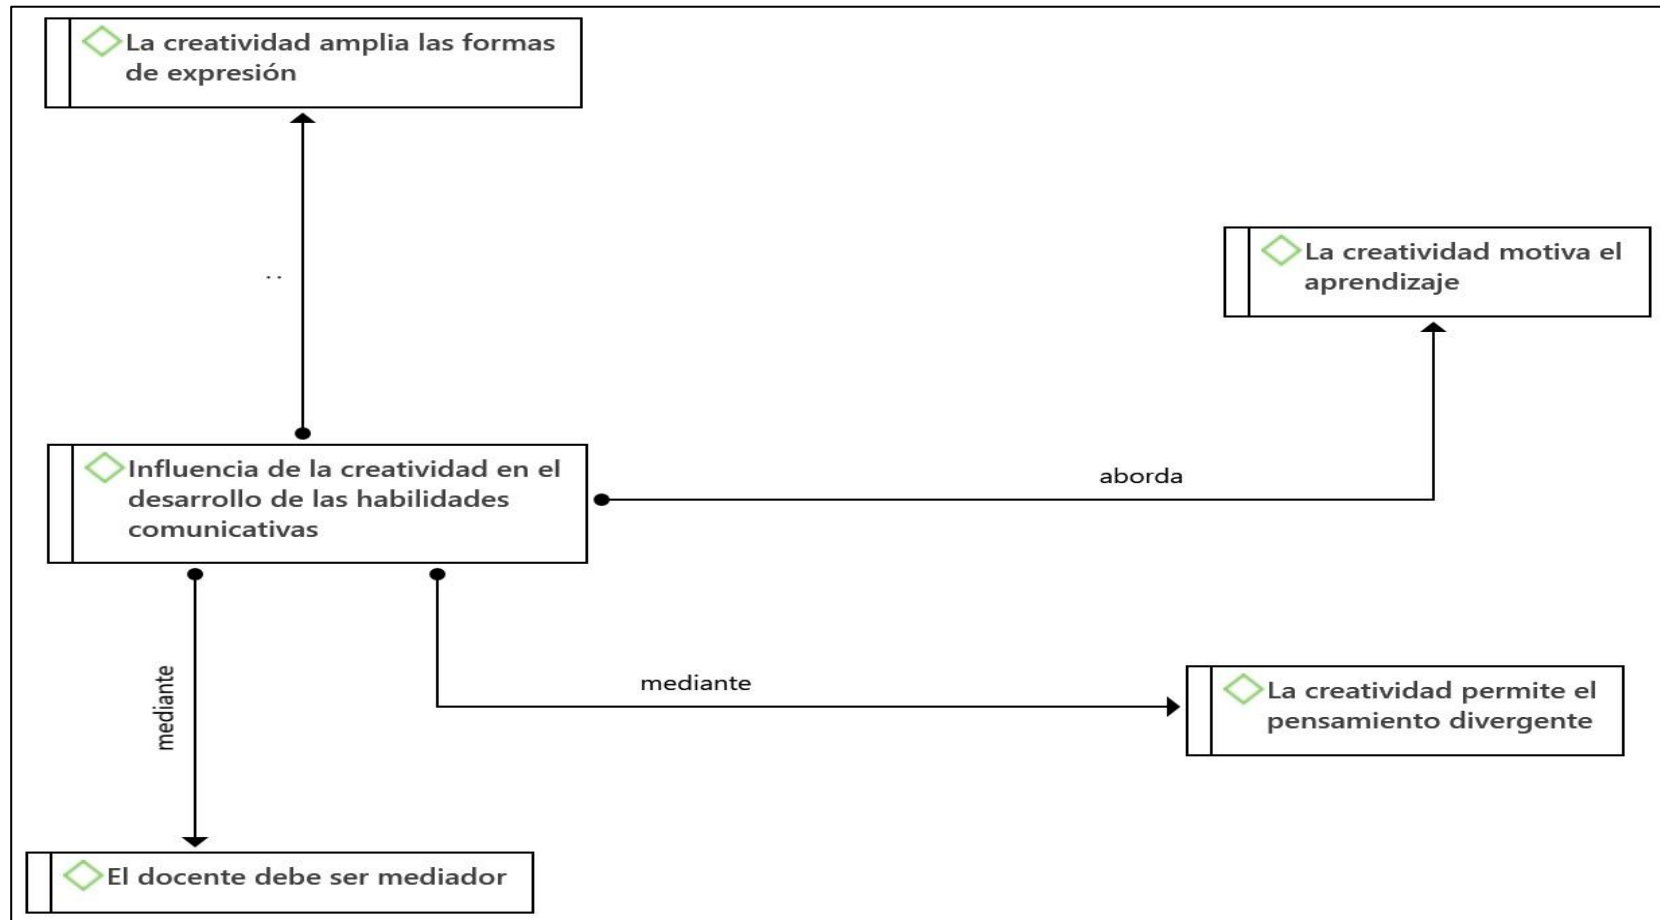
La creatividad amplia las formas de expresión

..

La creatividad motiva el aprendizaje

Influencia de la creatividad en el desarrollo de las habilidades comunicativas

aborda

mediante

mediante

La creatividad permite el pensamiento divergente

El docente debe ser mediador